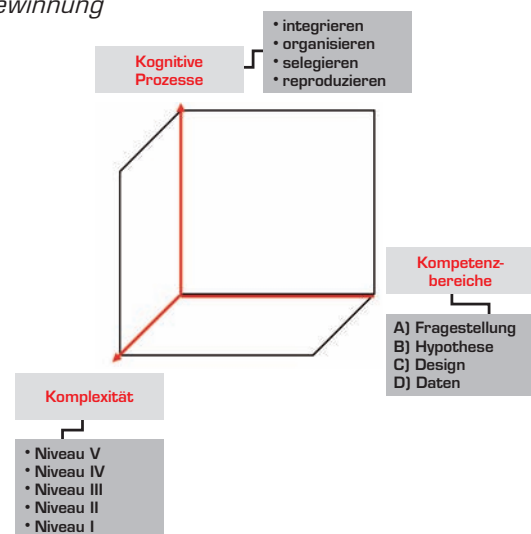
ewinnung

Kognitive Prozesse

• integrieren
• organisieren
• selegieren
• reproduzieren

Kompetenzbereiche

A) Fragestellung
B) Hypothese
C) Design
D) Daten

Komplexität

• Niveau V
• Niveau IV
• Niveau III
• Niveau II
• Niveau I